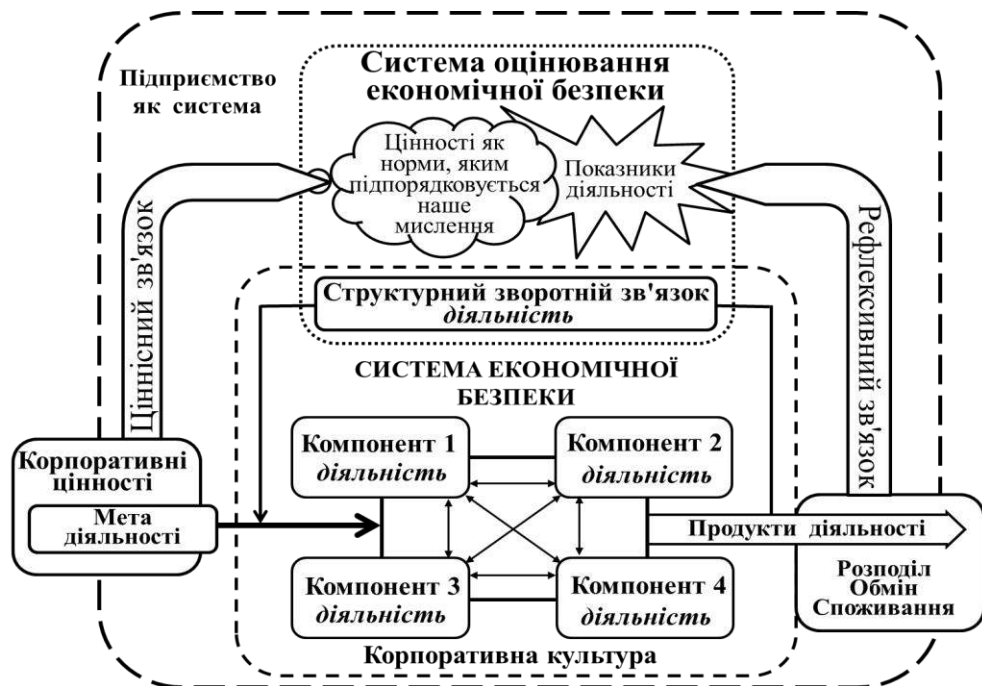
Підприємство як система

Система оцінювання економічної безпеки

Цінності як норми, яким підпорядковується наше мислення

Показники діяльності

Ціннісний зв'язок

Рефлексивний зв'язок

Структурний зворотній зв'язок
*діяльність*

СИСТЕМА ЕКОНОМІЧНОЇ БЕЗПЕКИ

Компонент 1
*діяльність*

Компонент 2
*діяльність*

Компонент 3
*діяльність*

Компонент 4
*діяльність*

Корпоративні цінності

Мета діяльності

Продукти діяльності

Розподіл
Обмін
Споживання

Корпоративна культура